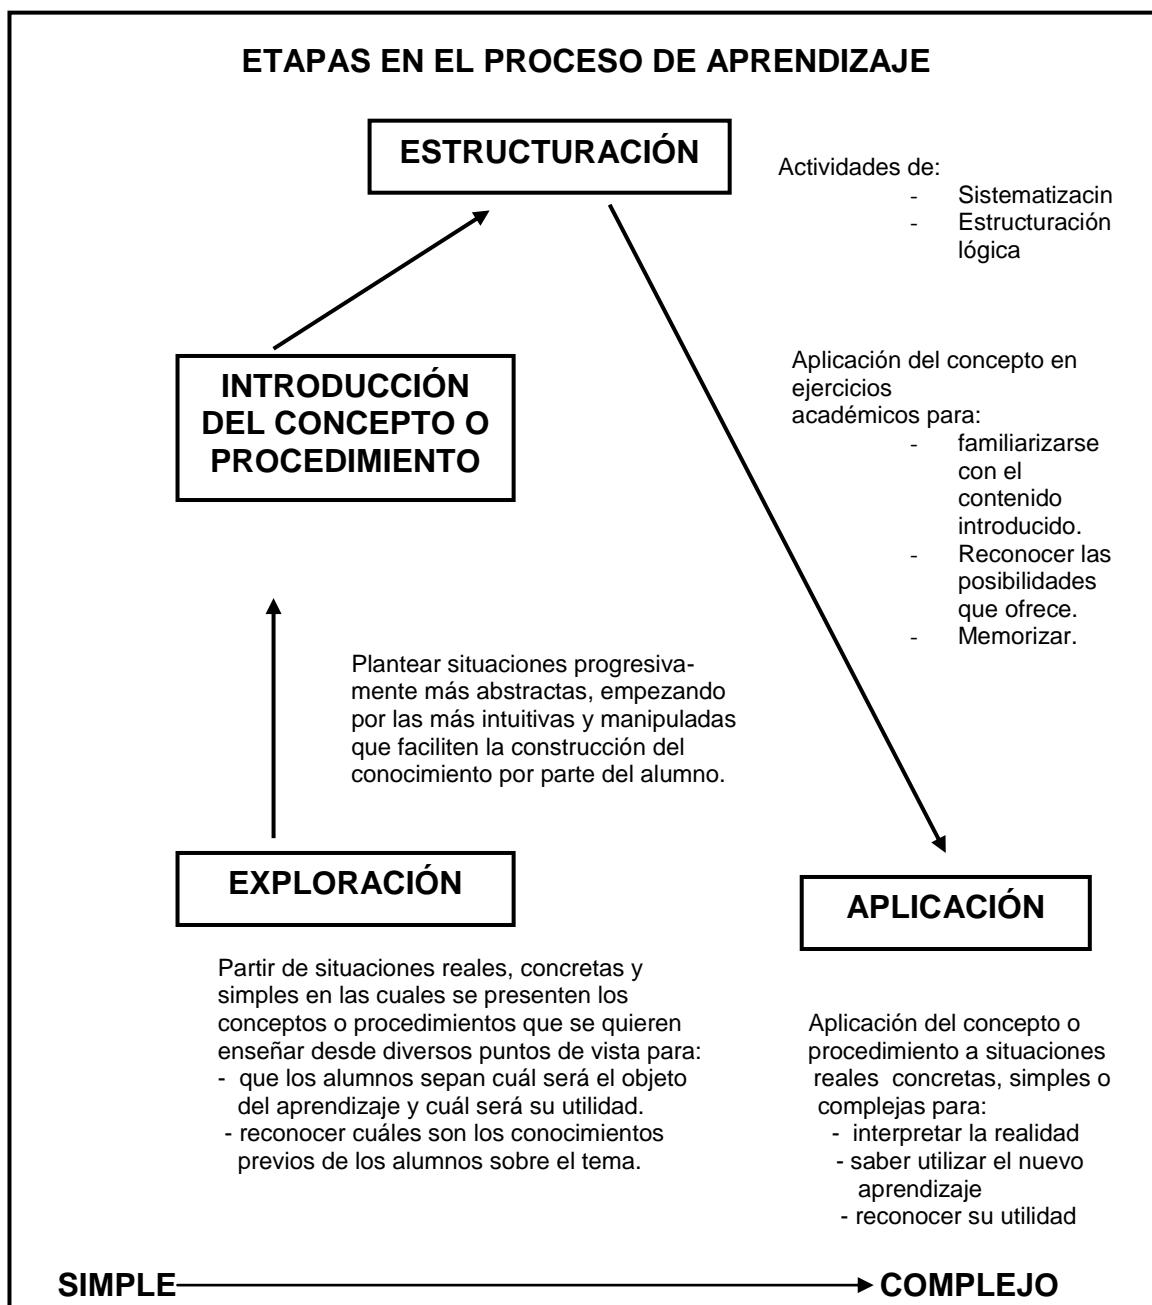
ETAPAS EN EL PROCESO DE APRENDIZAJE

ESTRUCTURACIÓN

Actividades de:
- Sistematizacin
- Estructuración lógica

INTRODUCCIÓN DEL CONCEPTO O PROCEDIMIENTO

Aplicación del concepto en ejercicios académicos para:
- familiarizarse con el contenido introducido.
- Reconocer las posibilidades que ofrece.
- Memorizar.

Plantear situaciones progresivamente más abstractas, empezando por las más intuitivas y manipuladas que faciliten la construcción del conocimiento por parte del alumno.

EXPLORACIÓN

APLICACIÓN

Partir de situaciones reales, concretas y simples en las cuales se presenten los conceptos o procedimientos que se quieren enseñar desde diversos puntos de vista para:
- que los alumnos sepan cuál será el objeto del aprendizaje y cuál será su utilidad.
- reconocer cuáles son los conocimientos previos de los alumnos sobre el tema.

Aplicación del concepto o procedimiento a situaciones reales concretas, simples o complejas para:
- interpretar la realidad
- saber utilizar el nuevo aprendizaje
- reconocer su utilidad

SIMPLE COMPLEJO